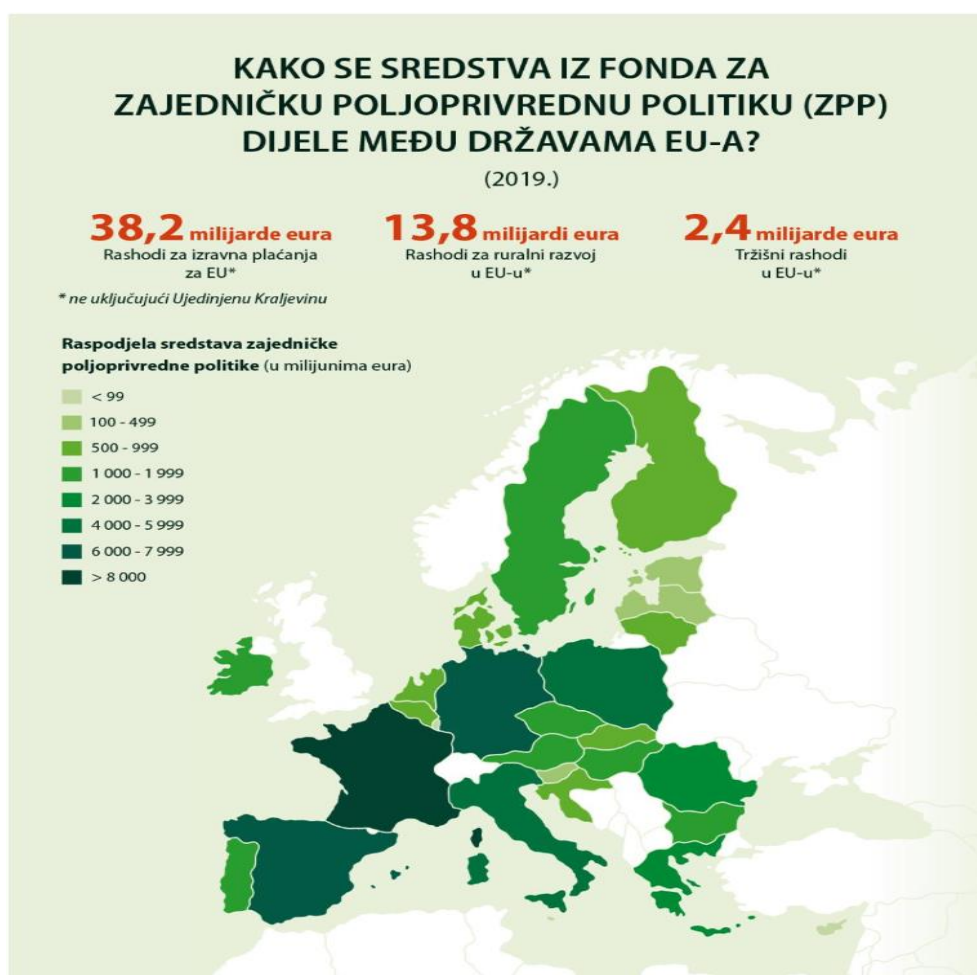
KAKO SE SREDSTVA IZ FONDA ZA ZAJEDNIČKU POLJOPRIVREDNU POLITIKU (ZPP) DIJELE MEĐU DRŽAVAMA EU-A?

(2019.)

38,2 milijarde eura
Rashodi za izravna plaćanja za EU*

13,8 milijardi eura
Rashodi za ruralni razvoj u EU-u*

2,4 milijarde eura
Tržišni rashodi u EU-u*

* ne uključujući Ujedinjenu Kraljevinu

Raspodjela sredstava zajedničke poljoprivredne politike (u milijunima eura)

< 99
100 - 499
500 - 999
1 000 - 1 999
2 000 - 3 999
4 000 - 5 999
6 000 - 7 999
> 8 000